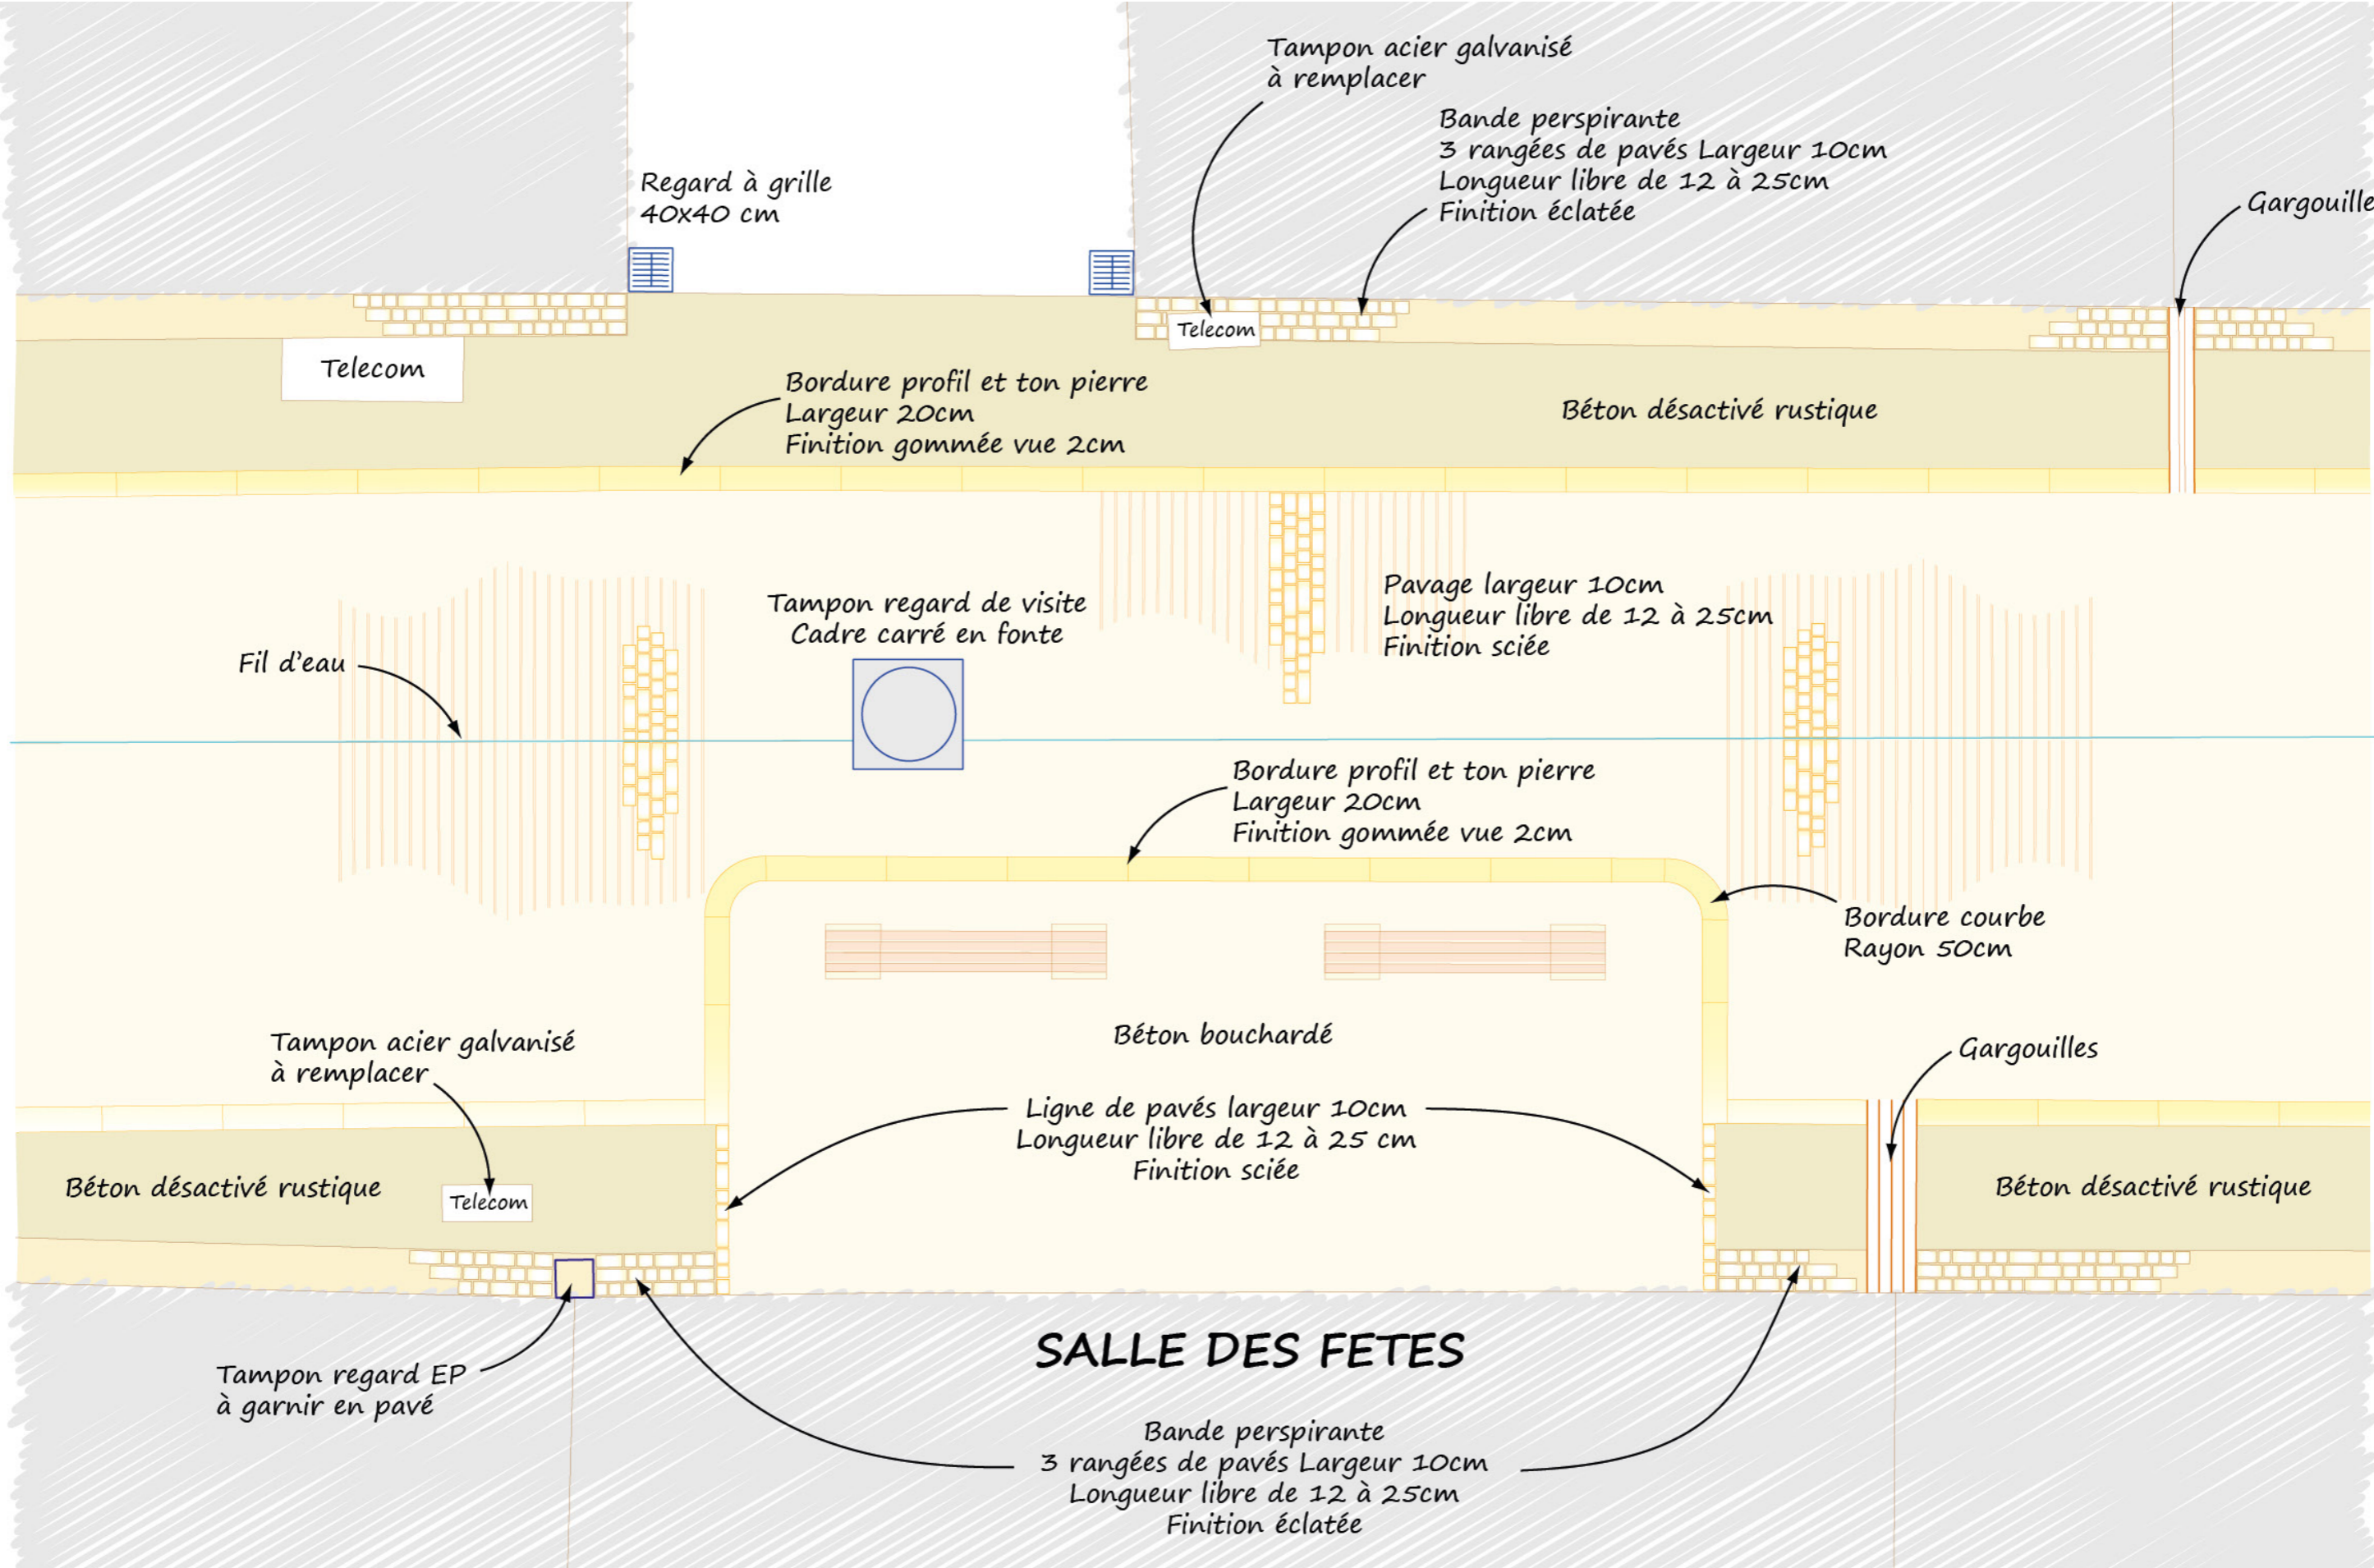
Tampon acier galvanisé à remplacer

Bande perspirante
3 rangées de pavés Largeur 10cm
Longueur libre de 12 à 25cm
Finition éclatée

Regard à grille
40x40 cm

Gargouille

Telecom

Telecom

Bordure profil et ton pierre
Largeur 20cm
Finition gommée vue 2cm

Béton désactivé rustique

Pavage largeur 10cm
Longueur libre de 12 à 25cm
Finition sciée

Tampon regard de visite
Cadre carré en fonte

Fil d'eau

Bordure profil et ton pierre
Largeur 20cm
Finition gommée vue 2cm

Bordure courbe
Rayon 50cm

Béton bouchardé

Tampon acier galvanisé à remplacer

Gargouilles

Ligne de pavés largeur 10cm
Longueur libre de 12 à 25 cm
Finition sciée

Béton désactivé rustique

Telecom

Béton désactivé rustique

SALLE DES FETES

Tampon regard EP
à garnir en pavé

Bande perspirante
3 rangées de pavés Largeur 10cm
Longueur libre de 12 à 25cm
Finition éclatée